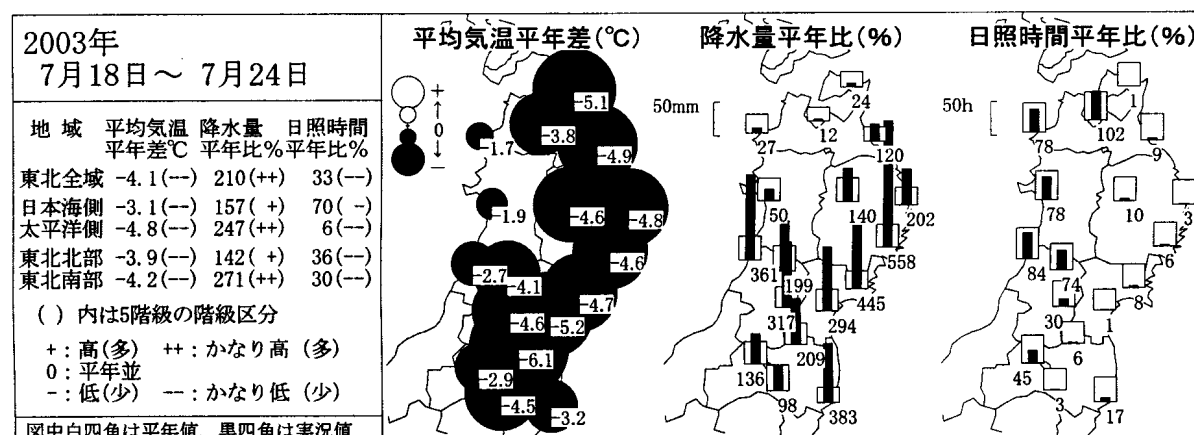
2003年
7月18日～ 7月24日

| 地域 | 平均気温平年差℃ | 降水量平年比% | 日照時間平年比% |
|---|---|---|---|
| 東北全域 | -4.1(--) | 210(++) | 33(--) |
| 日本海側 | -3.1(--) | 157( +) | 70( -) |
| 太平洋側 | -4.8(--) | 247(++) | 6(--) |
| 東北北部 | -3.9(--) | 142( +) | 36(--) |
| 東北南部 | -4.2(--) | 271(++) | 30(--) |

( ) 内は5階級の階級区分

+ : 高(多)　++ : かなり高 (多)
0 : 平年並
- : 低(少)　-- : かなり低 (少)

図中白四角は平年値、黒四角は実況値

平均気温平年差(℃)

+
↑
0
↓
-

-5.1
-3.8
-1.7
-4.9
-1.9
-4.6
-4.8
-4.6
-2.7
-4.1
-4.7
-4.6
-5.2
-6.1
-2.9
-4.5
-3.2

降水量平年比(%)

50mm

24
12
27
120
50
140
202
361
199
558
445
317
294
209
136
98
383

日照時間平年比(%)

50h

1
102
78
9
78
10
3
84
74
6
8
30
1
6
45
3
17